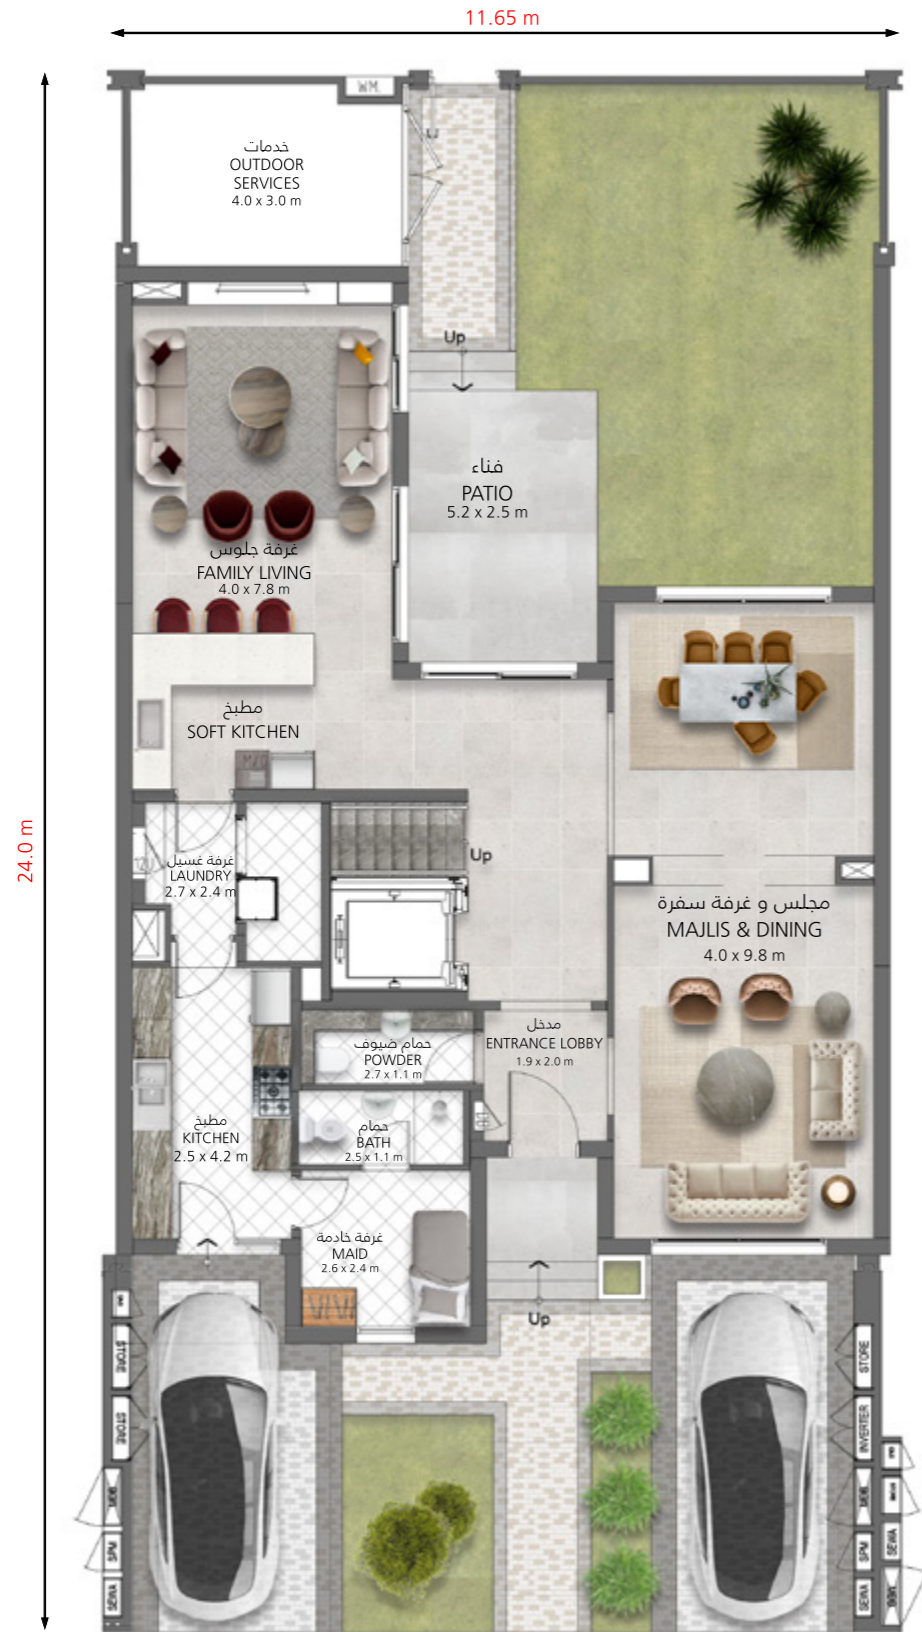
11.65 m

24.0 m

WM

خدمات
OUTDOOR SERVICES
4.0 x 3.0 m

Up

فناء
PATIO
5.2 x 2.5 m

غرفة جلوس
FAMILY LIVING
4.0 x 7.8 m

مطبخ
SOFT KITCHEN

Up

غرفة غسيل
LAUNDRY
2.7 x 2.4 m

مجلس و غرفة سفرة
MAJLIS & DINING
4.0 x 9.8 m

حمام ضيوف
POWDER
2.7 x 1.1 m

مدخل
ENTRANCE LOBBY
1.9 x 2.0 m

مطبخ
KITCHEN
2.5 x 4.2 m

حمام
BATH
2.5 x 1.1 m

غرفة خادمة
MAID
2.6 x 2.4 m

Up

STORE
STORE
SPM
SEWA
STORE
INVERTER
SPM
SEWA
SEWA